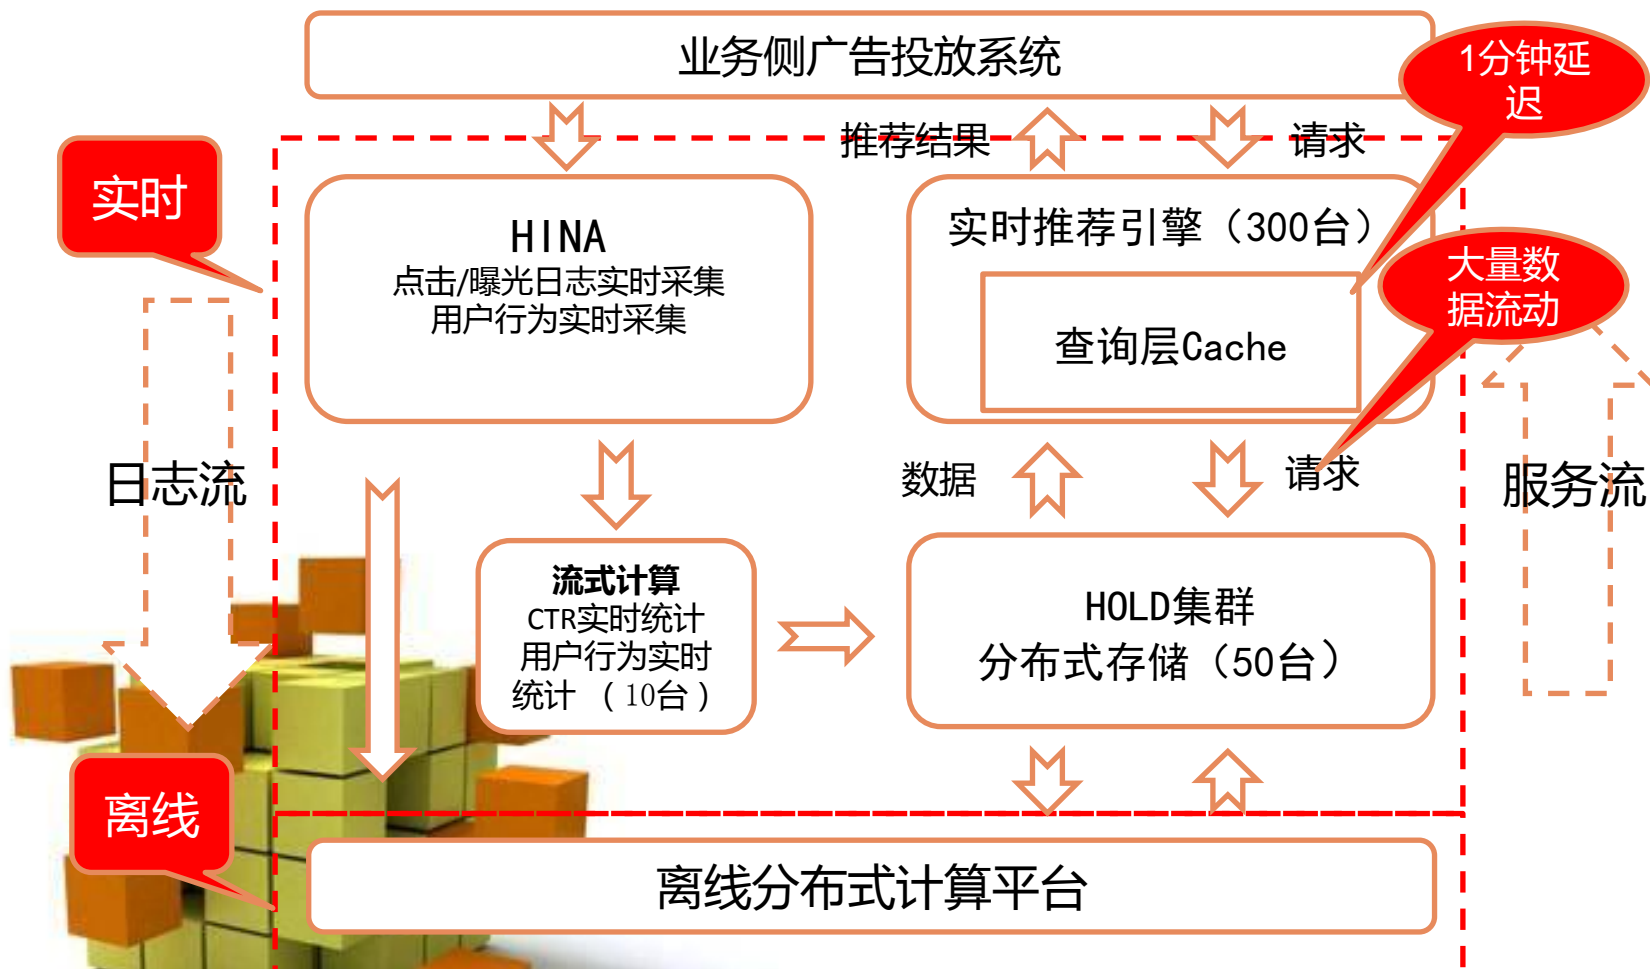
业务侧广告投放系统

1分钟延迟

实时

推荐结果

请求

HINA
点击/曝光日志实时采集
用户行为实时采集

实时推荐引擎（300台）

查询层Cache

大量数据流动

日志流

数据

请求

服务流

流式计算
CTR实时统计
用户行为实时统计 （10台）

HOLD集群
分布式存储（50台）

离线

离线分布式计算平台